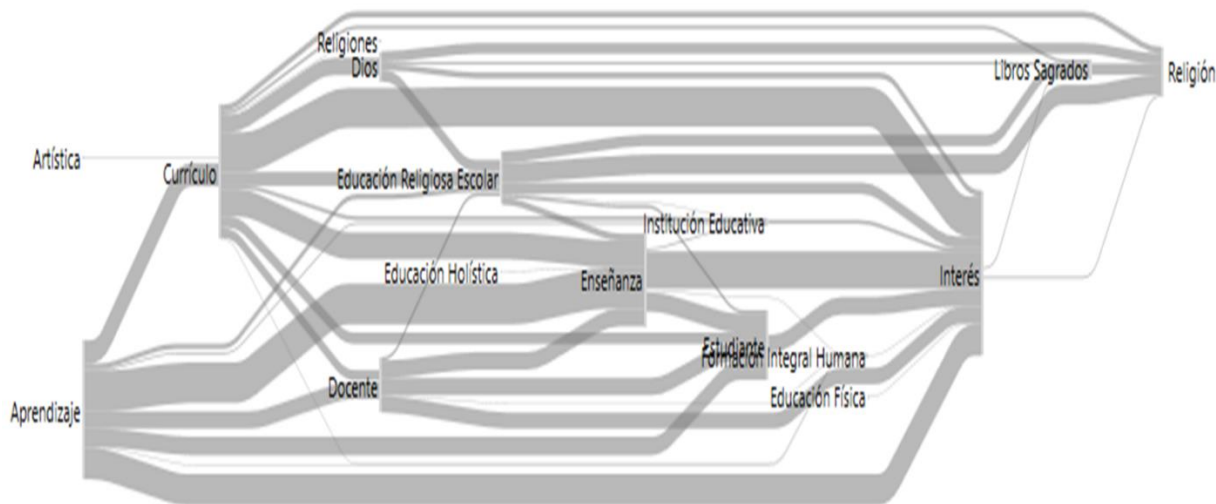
Religiones
Dios
Libros Sagrados
Religión
Artística
Currículo
Educación Religiosa Escolar
Institución Educativa
Educación Holística
Enseñanza
Interés
Estudiante
Formación Integral Humana
Aprendizaje
Docente
Educación Física